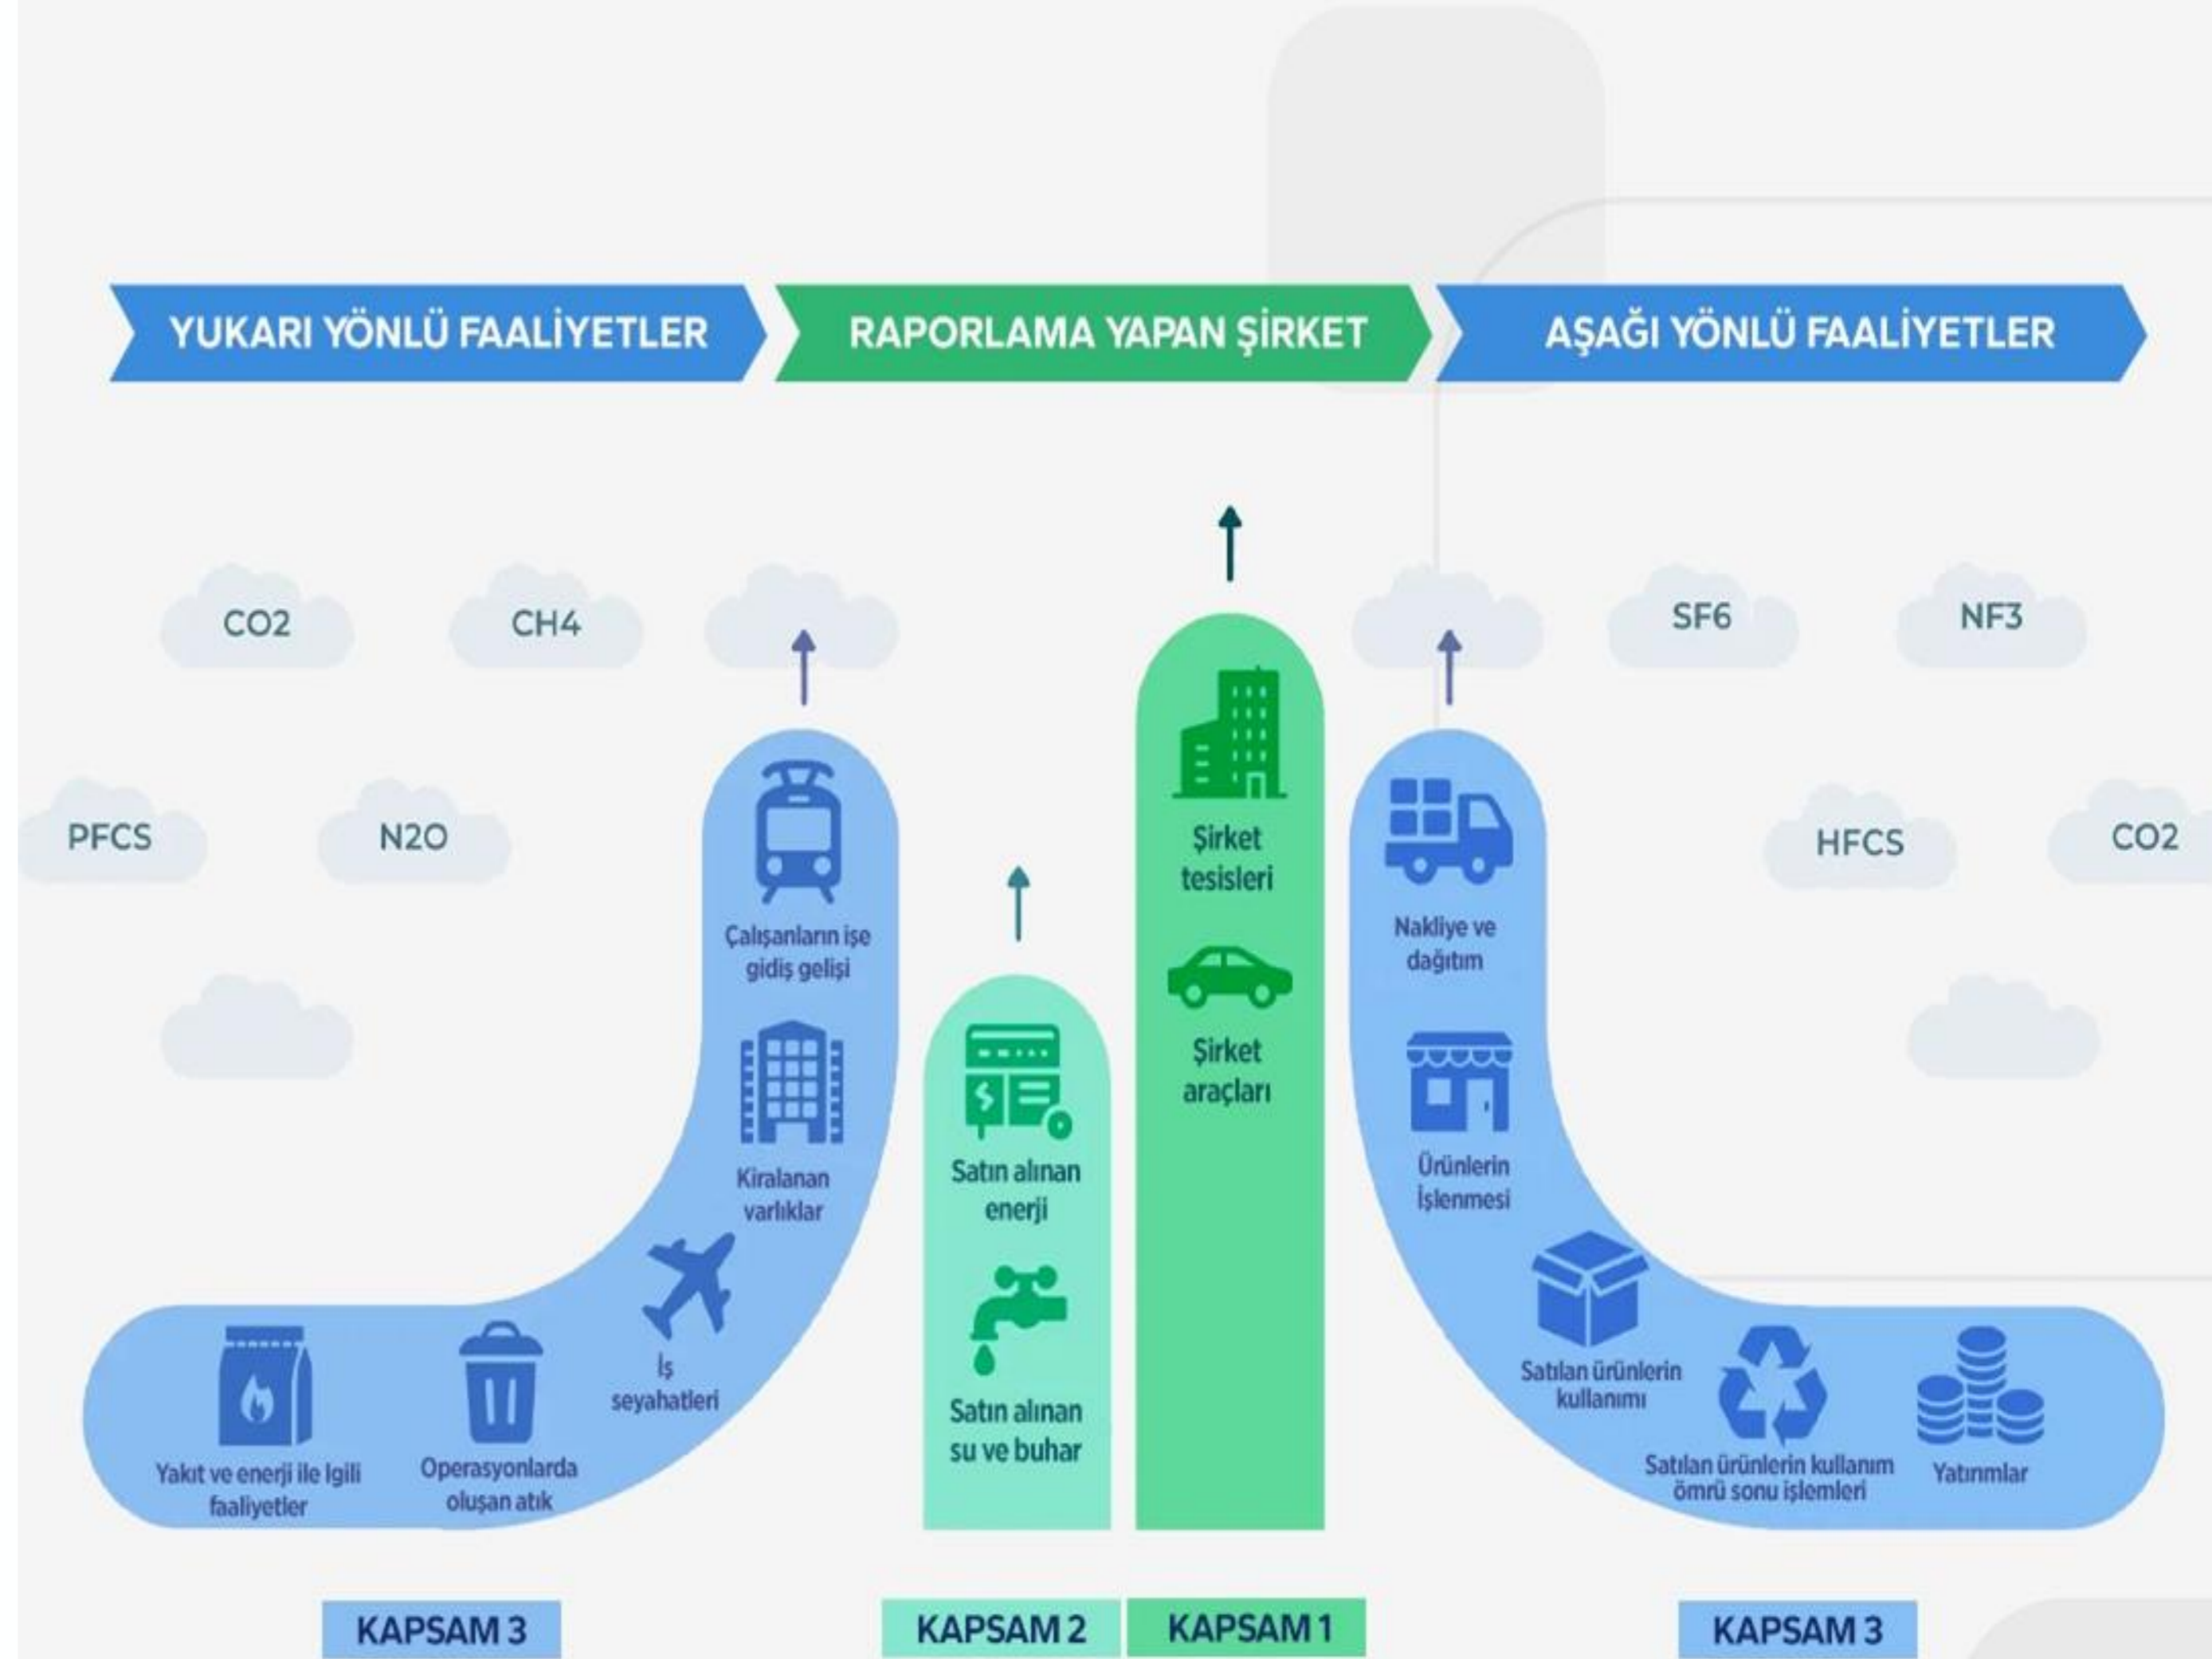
YUKARI YÖNLÜ FAALİYETLER

RAPORLAMA YAPAN ŞİRKET

AŞAĞI YÖNLÜ FAALİYETLER

CO2

CH4

SF6

NF3

PFCS

N2O

HFCS

CO2

Çalışanların işe gidiş gelişi

Kiralanan varlıklar

İş seyahatleri

Yakıt ve enerji ile Igili faaliyetler

Operasyonlarda oluşan atık

Satın alınan enerji

Satın alınan su ve buhar

Şirket tesisleri

Şirket araçları

Nakliye ve dağıtım

Ürünlerin İşlenmesi

Satılan ürünlerin kullanımı

Satılan ürünlerin kullanım ömrü sonu işlemleri

Yatırımlar

KAPSAM 3

KAPSAM 2

KAPSAM 1

KAPSAM 3